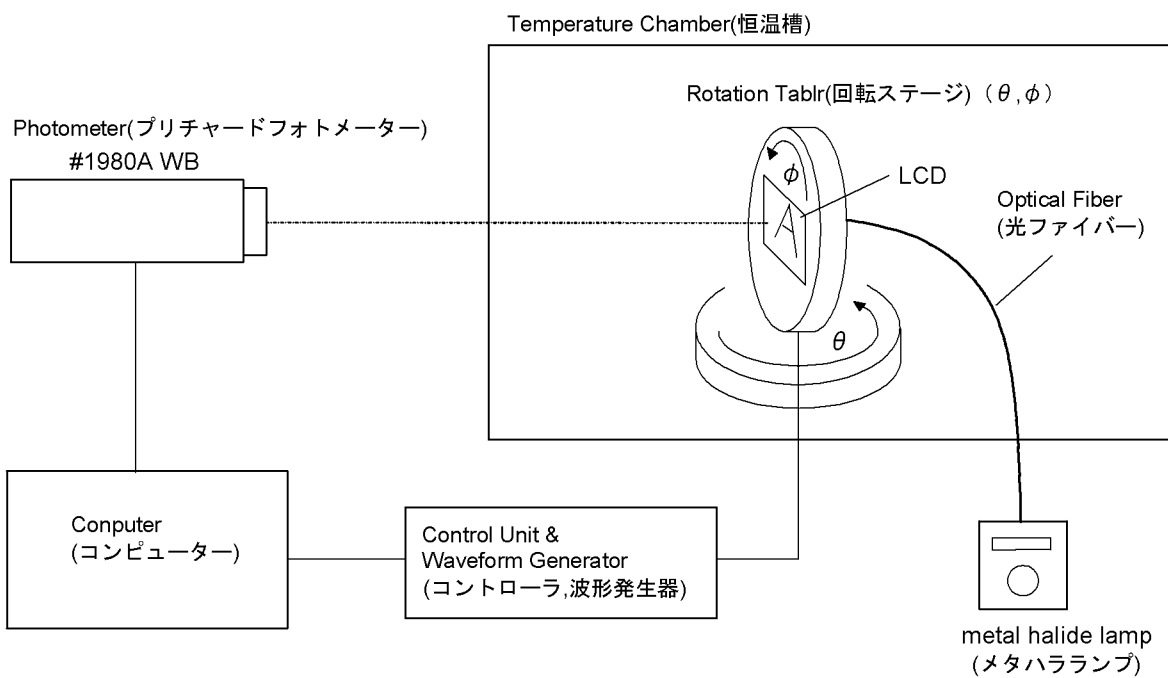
Temperature Chamber(恒温槽)

Rotation Tablr(回転ステージ)（$\theta,\phi$）

Photometer(プリチャードフォトメーター)
#1980A WB

$\phi$

LCD

A

Optical Fiber
(光ファイバー)

$\theta$

Conputer
(コンピューター)

Control Unit &
Waveform Generator
(コントローラ,波形発生器)

metal halide lamp
(メタハラランプ)